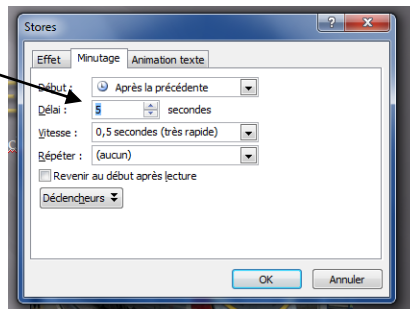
Stores

Effet | Minutage | Animation texte

Début : Après la précédente

Délai : 5 secondes

Vitesse : 0,5 secondes (très rapide)

Répéter : (aucun)

Revenir au début après lecture

Déclencheurs

OK | Annuler